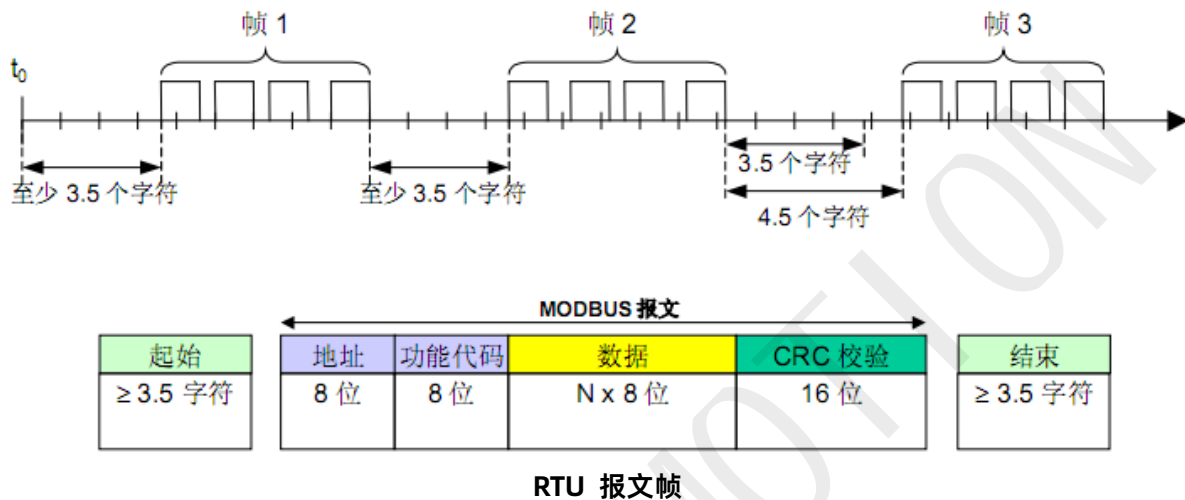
帧 1

帧 2

帧 3

$t_0$

至少 3.5 个字符

至少 3.5 个字符

3.5 个字符

4.5 个字符

MODBUS 报文

| 起始 | 地址 | 功能代码 | 数据 | CRC 校验 | 结束 |
|---|---|---|---|---|---|
| ≥ 3.5 字符 | 8 位 | 8 位 | N x 8 位 | 16 位 | ≥ 3.5 字符 |

RTU 报文帧

MOTION